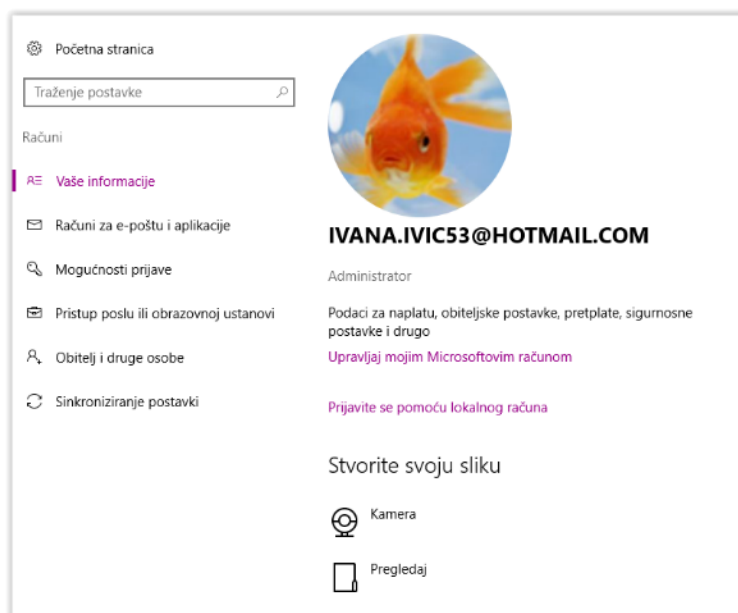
Početna stranica

Traženje postavke

Računi

Vaše informacije

Računi za e-poštu i aplikacije

Mogućnosti prijave

Pristup poslu ili obrazovnoj ustanovi

Obitelj i druge osobe

Sinkroniziranje postavki

IVANA.IVIC53@HOTMAIL.COM

Administrator

Podaci za naplatu, obiteljske postavke, pretplate, sigurnosne postavke i drugo

Upravljaj mojim Microsoftovim računom

Prijavite se pomoću lokalnog računa

Stvorite svoju sliku

Kamera

Pregledaj